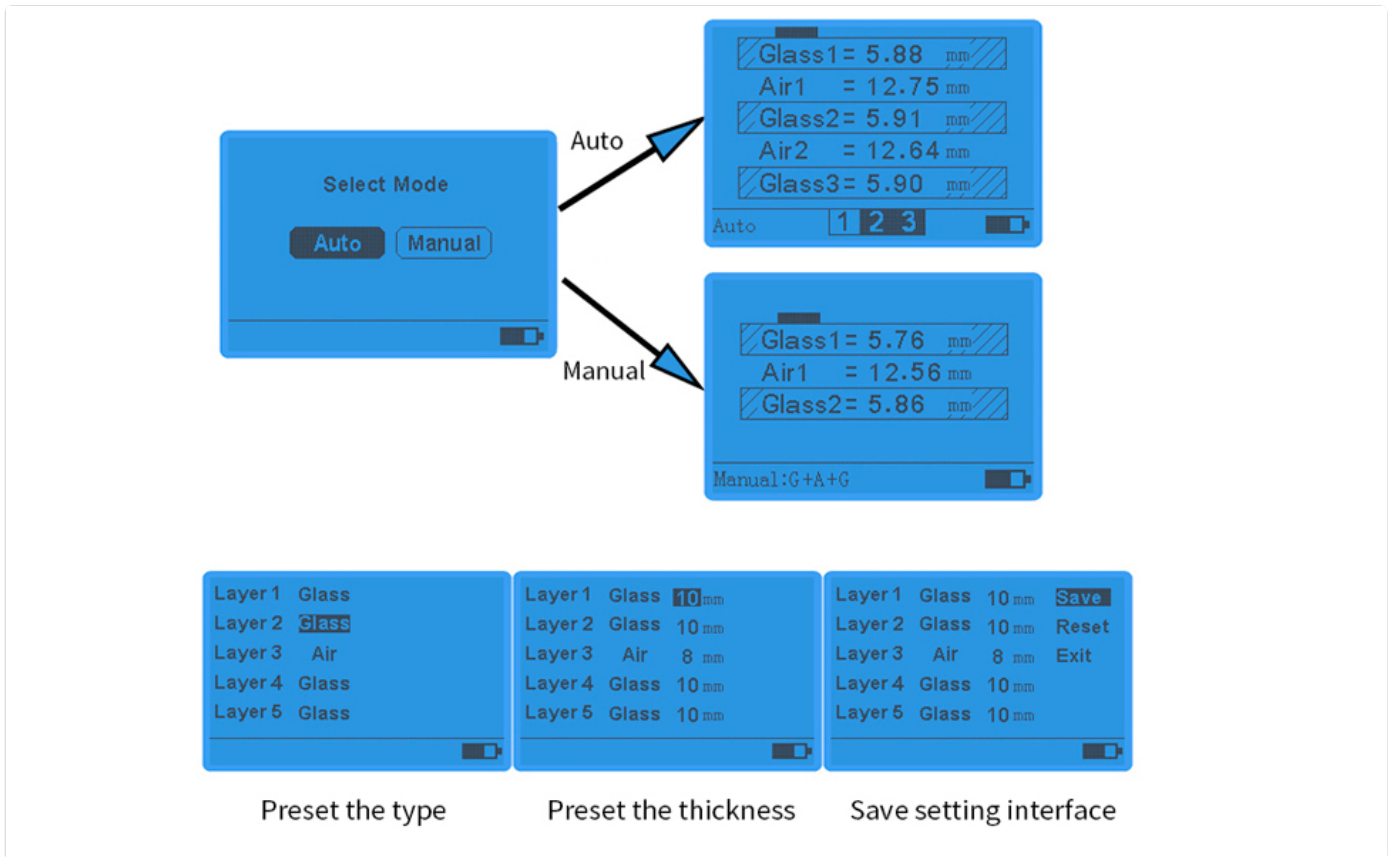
Select Mode

Auto Manual

Auto

Glass1= 5.88 mm
Air1 = 12.75 mm
Glass2= 5.91 mm
Air2 = 12.64 mm
Glass3= 5.90 mm
Auto 1 2 3

Manual

Glass1= 5.76 mm
Air1 = 12.56 mm
Glass2= 5.86 mm
Manual:G+A+G

| Layer 1 | Glass |
|---|---|
| Layer 2 | Glass |
| Layer 3 | Air |
| Layer 4 | Glass |
| Layer 5 | Glass |

Preset the type

| Layer 1 | Glass | 10 mm |
|---|---|---|
| Layer 2 | Glass | 10 mm |
| Layer 3 | Air | 8 mm |
| Layer 4 | Glass | 10 mm |
| Layer 5 | Glass | 10 mm |

Preset the thickness

| Layer 1 | Glass | 10 mm | Save |
|---|---|---|---|
| Layer 2 | Glass | 10 mm | Reset |
| Layer 3 | Air | 8 mm | Exit |
| Layer 4 | Glass | 10 mm | |
| Layer 5 | Glass | 10 mm | |

Save setting interface